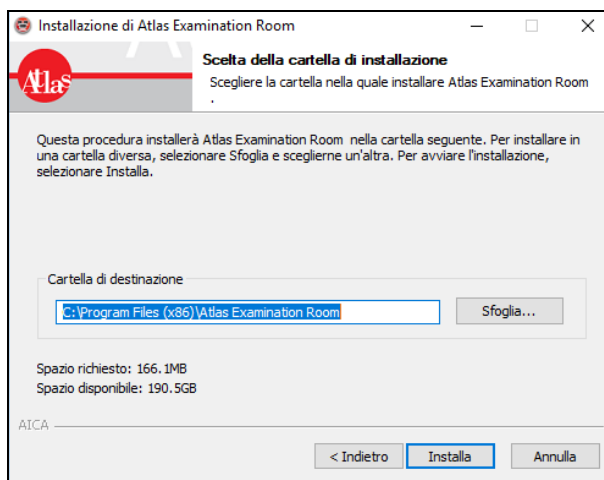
Installazione di Atlas Examination Room

Atlas

Scelta della cartella di installazione

Scegliere la cartella nella quale installare Atlas Examination Room .

Questa procedura installerà Atlas Examination Room nella cartella seguente. Per installare in una cartella diversa, selezionare Sfoglia e sceglierne un'altra. Per avviare l'installazione, selezionare Installa.

Cartella di destinazione

C:\Program Files (x86)\Atlas Examination Room

Sfoglia...

Spazio richiesto: 166.1MB

Spazio disponibile: 190.5GB

AICA

< Indietro

Installa

Annulla